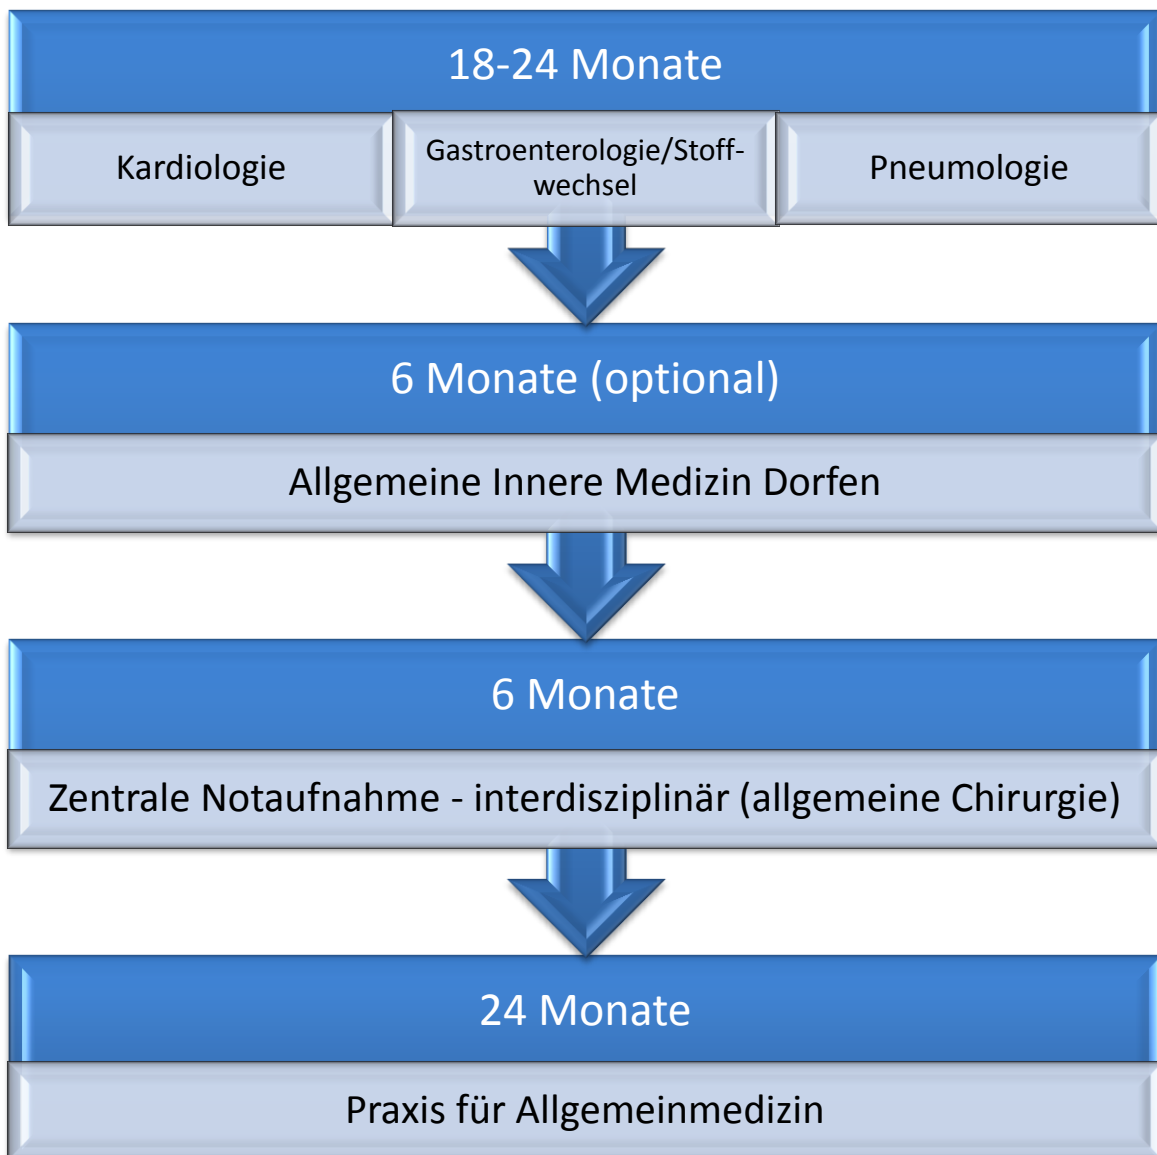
18-24 Monate

Kardiologie

Gastroenterologie/Stoffwechsel

Pneumologie

6 Monate (optional)

Allgemeine Innere Medizin Dorfen

6 Monate

Zentrale Notaufnahme - interdisziplinär (allgemeine Chirurgie)

24 Monate

Praxis für Allgemeinmedizin